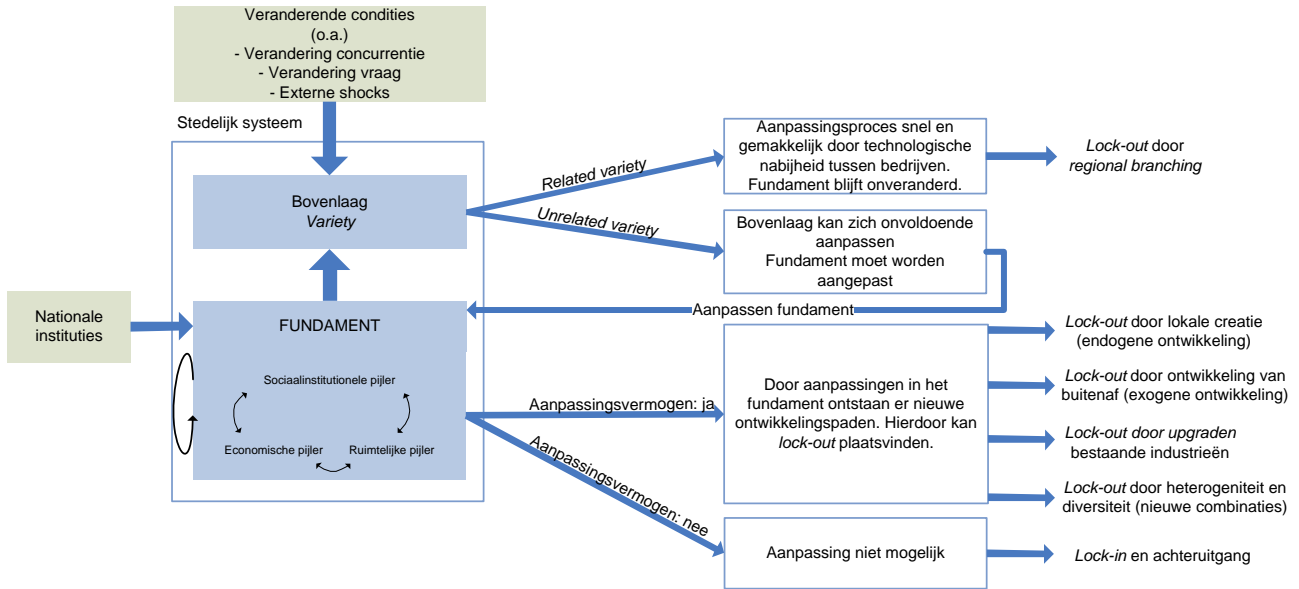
Veranderende condities
(o.a.)
- Verandering concurrentie
- Verandering vraag
- Externe shocks

Stedelijk systeem

Bovenlaag
Variety

FUNDAMENT

Sociaalinstitutionele pijler
Economische pijler
Ruimtelijke pijler

Nationale instituties

Related variety

Unrelated variety

Aanpassingsproces snel en gemakkelijk door technologische nabijheid tussen bedrijven. Fundament blijft onveranderd.

Lock-out door regional branching

Bovenlaag kan zich onvoldoende aanpassen
Fundament moet worden aangepast

Aanpassen fundament

Aanpassingsvermogen: ja

Door aanpassingen in het fundament ontstaan er nieuwe ontwikkelingspaden. Hierdoor kan lock-out plaatsvinden.

Lock-out door lokale creatie (endogene ontwikkeling)

Lock-out door ontwikkeling van buitenaf (exogene ontwikkeling)

Lock-out door upgraden bestaande industrieën

Lock-out door heterogeniteit en diversiteit (nieuwe combinaties)

Aanpassingsvermogen: nee

Aanpassing niet mogelijk

Lock-in en achteruitgang